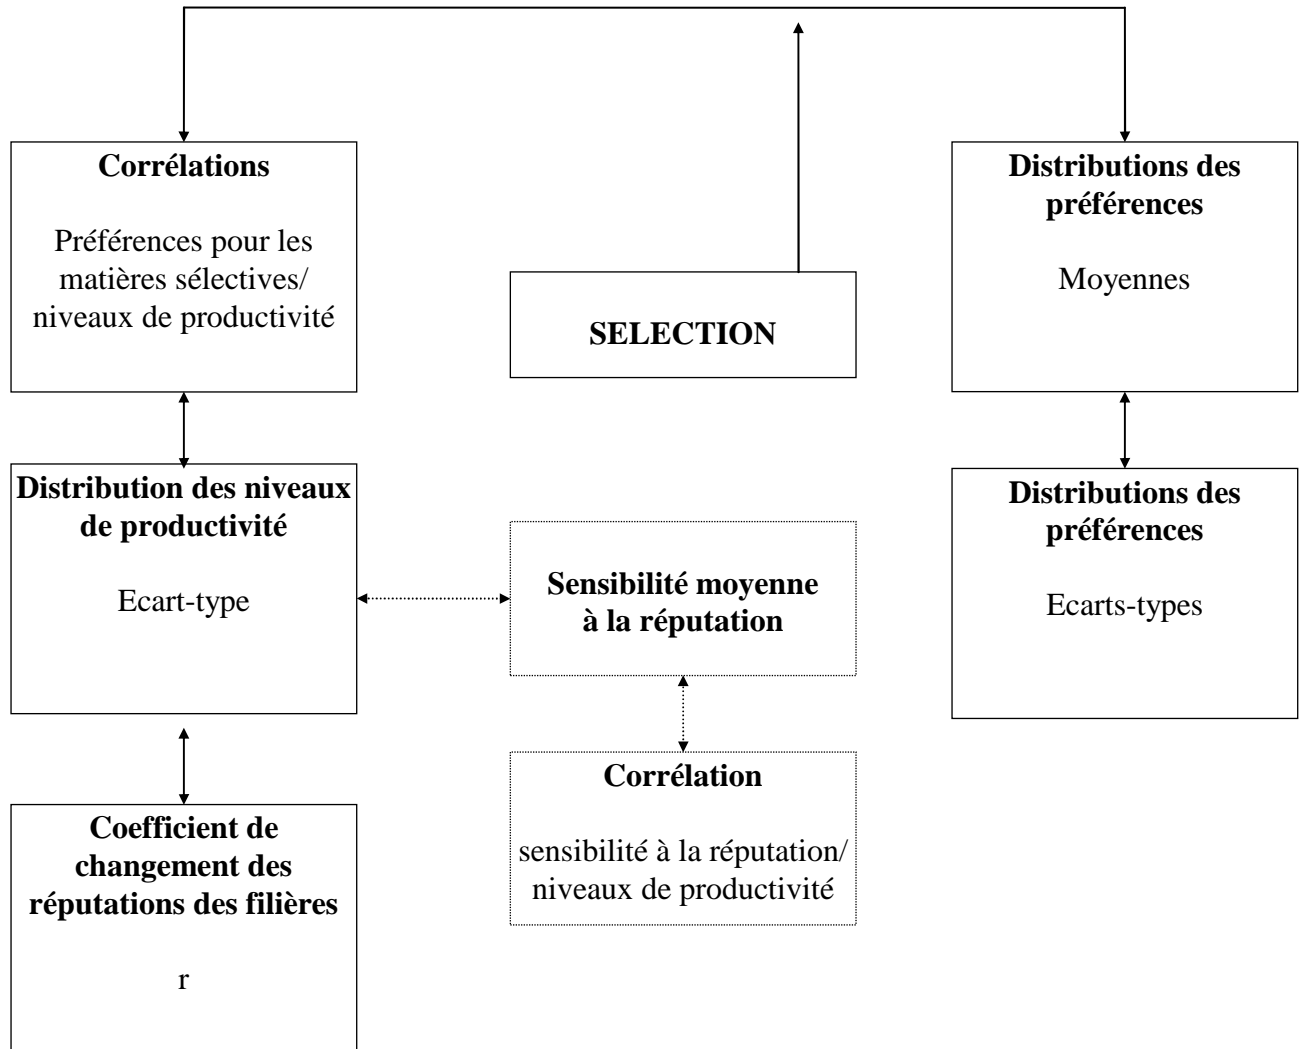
**Corrélations**

Préférences pour les matières sélectives/ niveaux de productivité

**SELECTION**

**Distributions des préférences**

Moyennes

**Distribution des niveaux de productivité**

Ecart-type

**Sensibilité moyenne à la réputation**

**Distributions des préférences**

Ecarts-types

**Corrélation**

sensibilité à la réputation/ niveaux de productivité

**Coefficient de changement des réputations des filières**

r